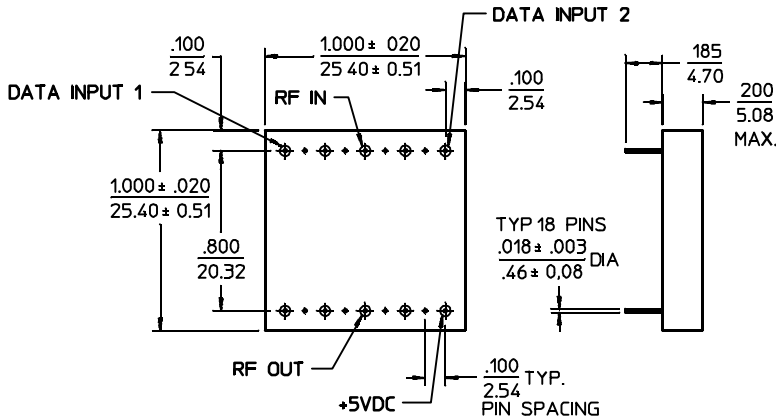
DATA INPUT 2

$\frac{.100}{2\ 54}$

$\frac{1.000 \pm\ 020}{25\ 40 \pm 0.51}$

$\frac{.100}{2.54}$

$\frac{185}{4.70}$

$\frac{200}{5.08}$ MAX.

DATA INPUT 1

RF IN

$\frac{1.000 \pm .020}{25.40 \pm 0.51}$

$\frac{.800}{20.32}$

TYP 18 PINS

$\frac{.018 \pm .003}{.46 \pm 0,08}$ DIA

RF OUT

$\frac{.100}{2.54}$ TYP. PIN SPACING

+5VDC